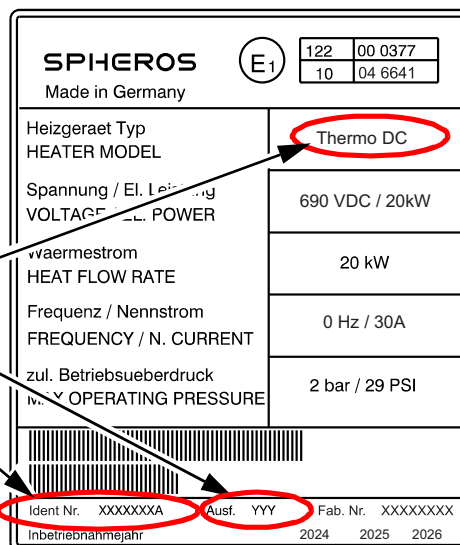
SPHEROS
Made in Germany

$E_1$

| 122 | 00 0377 |
|---|---|
| 10 | 04 6641 |

| Heizgeraet Typ HEATER MODEL | Thermo DC |
|---|---|
| Spannung / El. Leistung VOLTAGE / EL. POWER | 690 VDC / 20kW |
| Waermestrom HEAT FLOW RATE | 20 kW |
| Frequenz / Nennstrom FREQUENCY / N. CURRENT | 0 Hz / 30A |
| zul. Betriebsueberdruck MAX OPERATING PRESSURE | 2 bar / 29 PSI |

Ident Nr. XXXXXXXA Ausf. YYY Fab. Nr. XXXXXXXX
Inbetriebnahmejahr 2024 2025 2026